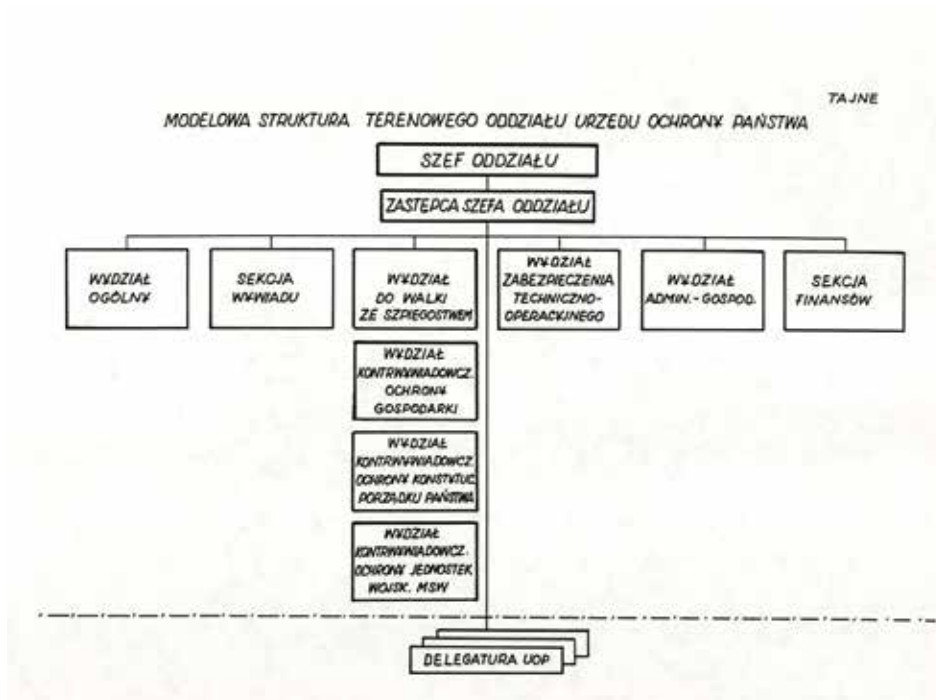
TAJNE

MODELOWA STRUKTURA TERENOWEGO ODDZIAŁU URZĘDU OCHRONY PAŃSTWA

SZEF ODDZIAŁU

ZASTĘPCA SZEFA ODDZIAŁU

WYDZIAŁ OGÓLNY

SEKCJA WYWIADU

WYDZIAŁ DO WALKI ZE SZPIEGOSTWEM

WYDZIAŁ ZABEZPIECZENIA TECHNICZNO-OPERACYJNEGO

WYDZIAŁ ADMIN.- GOSPOD.

SEKCJA FINANSÓW

WYDZIAŁ KONTRWYWIADOWCZ. OCHRONY GOSPODARKI

WYDZIAŁ KONTRWYWIADOWCZ. OCHRONY KONSTYTUC. PORZĄDKU PAŃSTWA

WYDZIAŁ KONTRWYWIADOWCZ. OCHRONY JEDNOSTEK WOJSK. MSW

DELEGATURA UOP